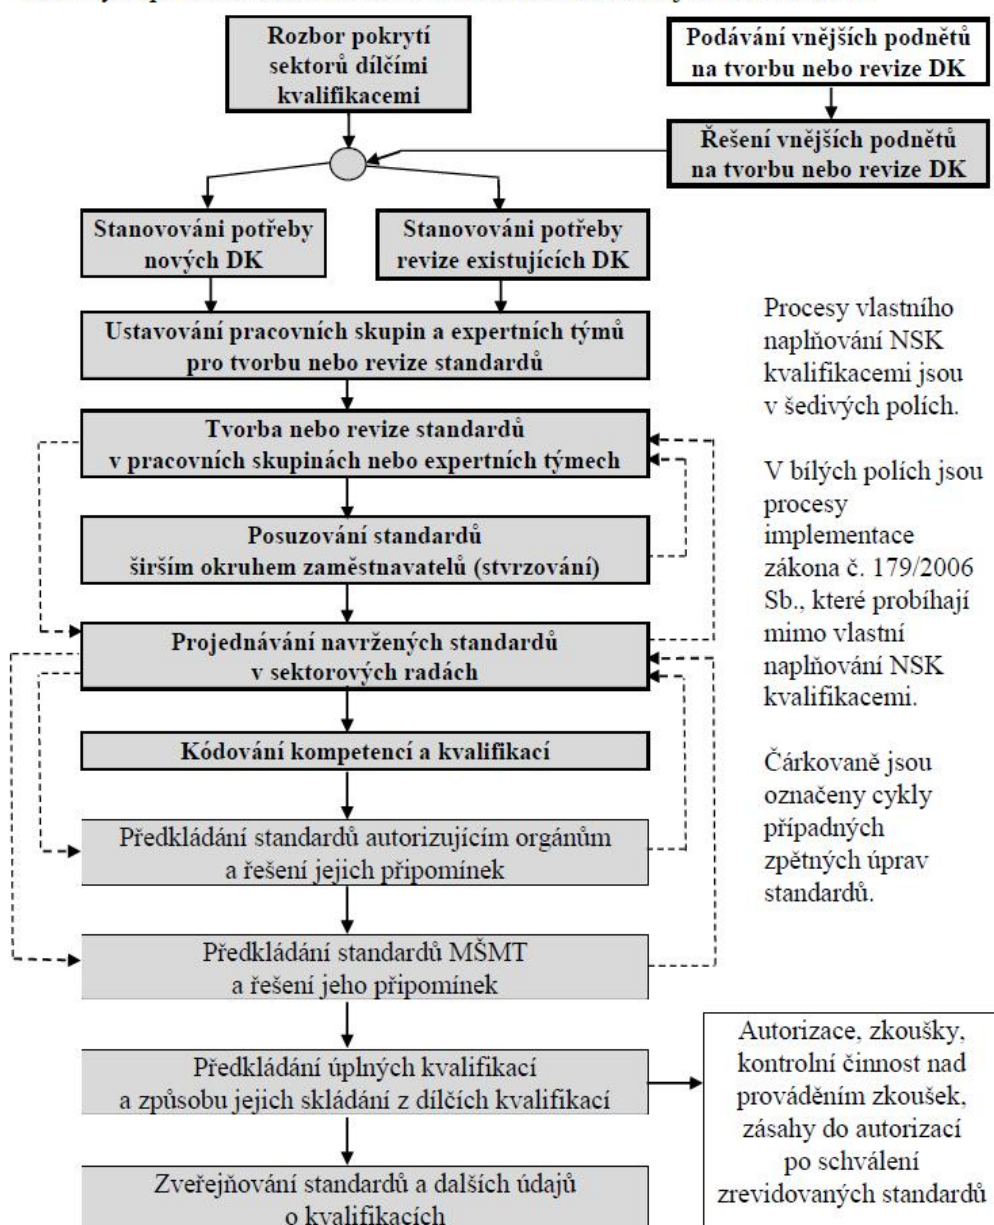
Rozbor pokrytí sektorů dílčími kvalifikacemi

Podávání vnějších podnětů na tvorbu nebo revize DK

Řešení vnějších podnětů na tvorbu nebo revize DK

Stanovování potřeby nových DK

Stanovování potřeby revize existujících DK

Ustavování pracovních skupin a expertních týmů pro tvorbu nebo revize standardů

Tvorba nebo revize standardů v pracovních skupinách nebo expertních týmech

Posuzování standardů širším okruhem zaměstnavatelů (stvrzování)

Projednávání navržených standardů v sektorových radách

Kódování kompetencí a kvalifikací

Předkládání standardů autorizujícím orgánům a řešení jejich připomínek

Předkládání standardů MŠMT a řešení jeho připomínek

Předkládání úplných kvalifikací a způsobu jejich skládání z dílčích kvalifikací

Zveřejňování standardů a dalších údajů o kvalifikacích

Autorizace, zkoušky, kontrolní činnost nad prováděním zkoušek, zásahy do autorizací po schválení zrevidovaných standardů

Procesy vlastního naplňování NSK kvalifikacemi jsou v šedivých polích.

V bílých polích jsou procesy implementace zákona č. 179/2006 Sb., které probíhají mimo vlastní naplňování NSK kvalifikacemi.

Čárkovaně jsou označeny cykly případných zpětných úprav standardů.